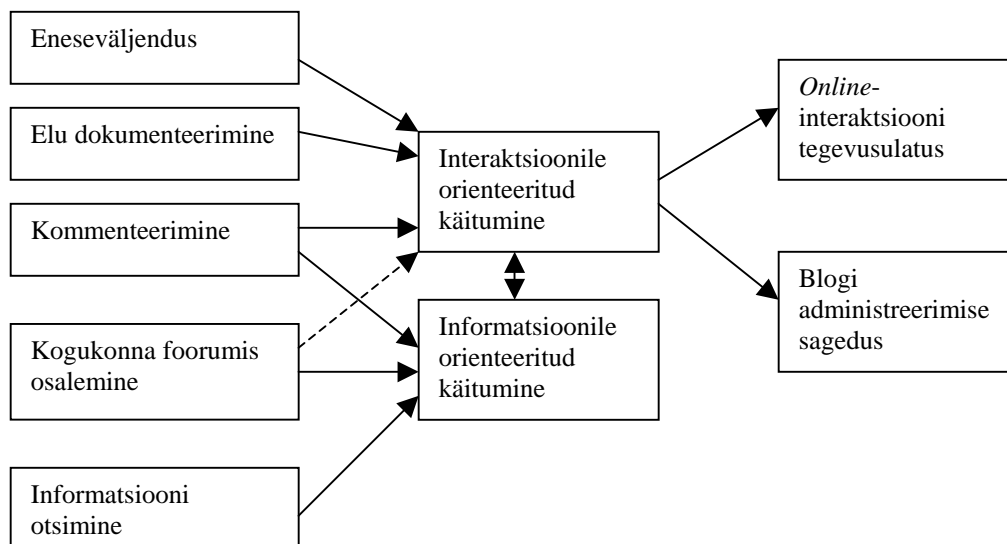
Eneseväljendus

Elu dokumenteerimine

Kommenteerimine

Kogukonna foorumis osalemine

Informatsiooni otsimine

Interaktsioonile orienteeritud käitumine

Informatsioonile orienteeritud käitumine

*Online*-interaktsiooni tegevusulatus

Blogi administreerimise sagedus